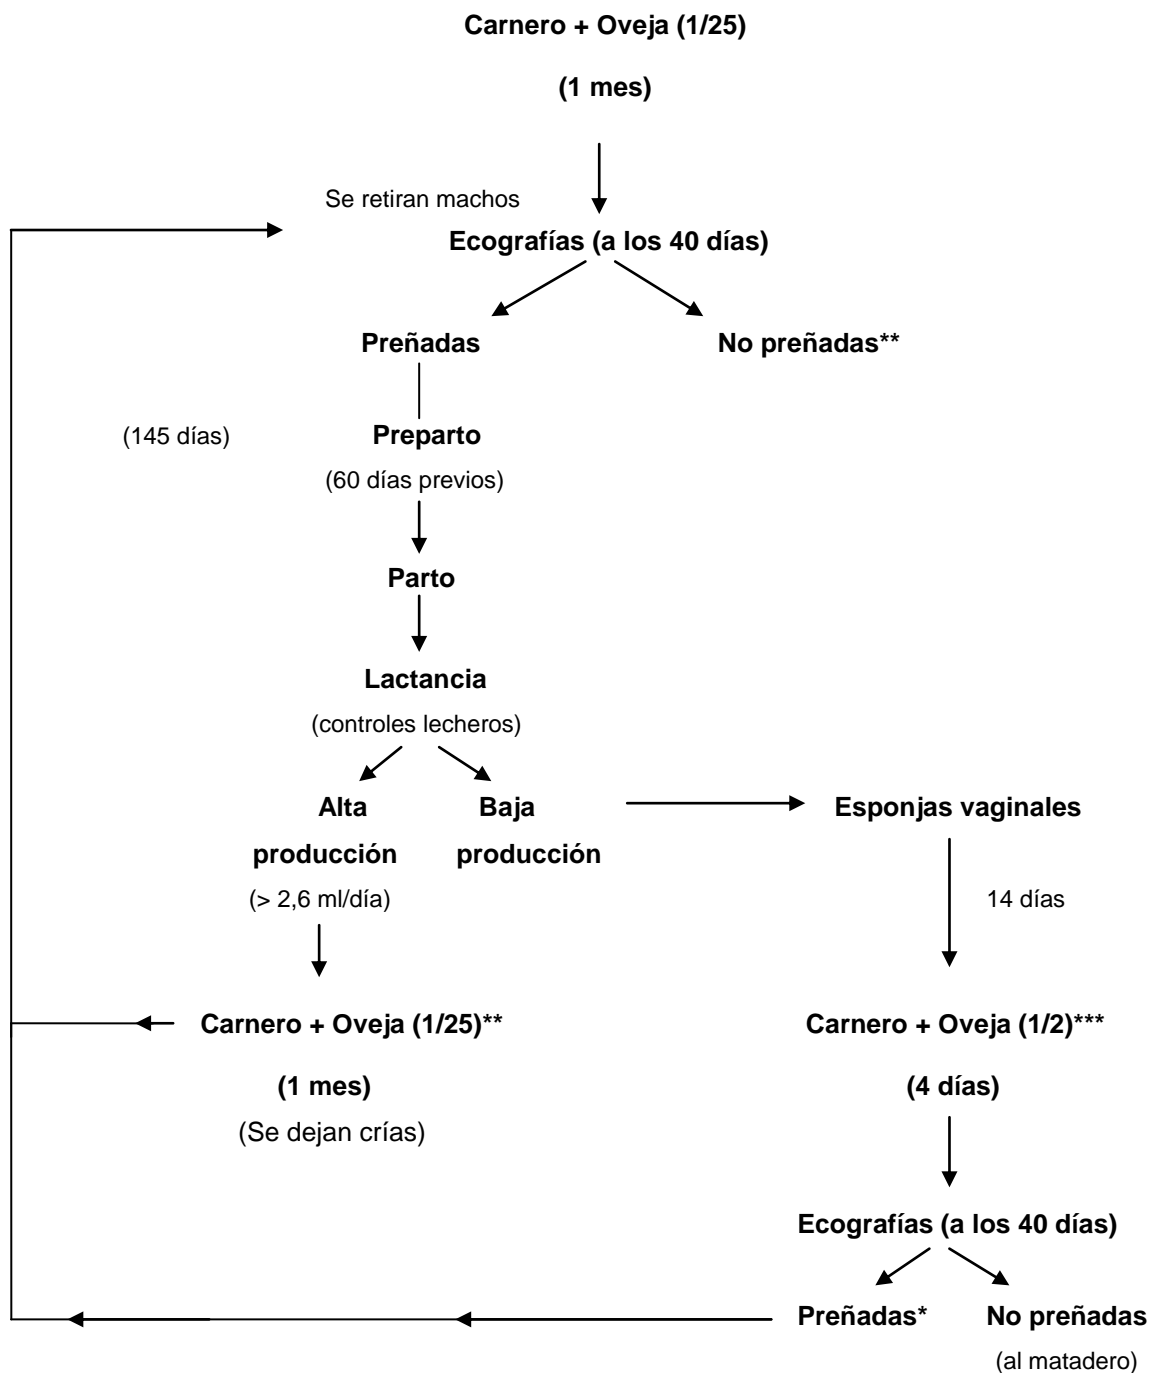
**Carnero + Oveja (1/25)**

**(1 mes)**

Se retiran machos

**Ecografías (a los 40 días)**

**Preñadas**

**No preñadas****

(145 días)

**Preparto**

(60 días previos)

**Parto**

**Lactancia**

(controles lecheros)

**Alta producción**

(> 2,6 ml/día)

**Baja producción**

**Esponjas vaginales**

14 días

**Carnero + Oveja (1/25)****

**(1 mes)**

(Se dejan crías)

**Carnero + Oveja (1/2)*****

**(4 días)**

**Ecografías (a los 40 días)**

**Preñadas***

**No preñadas**

(al matadero)